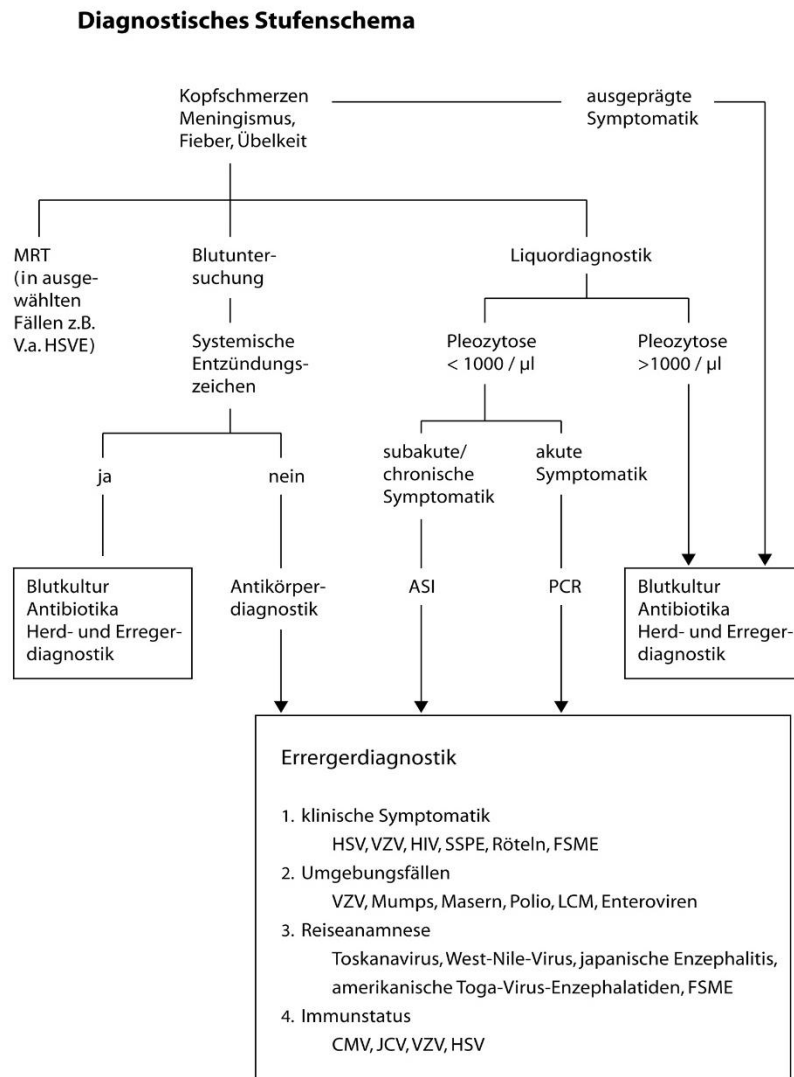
Diagnostisches Stufenschema

Kopfschmerzen Meningismus, Fieber, Übelkeit

ausgeprägte Symptomatik

MRT (in ausgewählten Fällen z.B. V.a. HSVE)

Blutuntersuchung

Systemische Entzündungszeichen

ja

nein

Blutkultur Antibiotika Herd- und Erregerdiagnostik

Antikörperdiagnostik

Liquordiagnostik

Pleozytose < 1000 / µl

Pleozytose >1000 / µl

subakute/ chronische Symptomatik

akute Symptomatik

ASI

PCR

Blutkultur Antibiotika Herd- und Erregerdiagnostik

Errergerdiagnostik

1. klinische Symptomatik
HSV, VZV, HIV, SSPE, Röteln, FSME
2. Umgebungsfällen
VZV, Mumps, Masern, Polio, LCM, Enteroviren
3. Reiseanamnese
Toskanavirus, West-Nile-Virus, japanische Enzephalitis, amerikanische Toga-Virus-Enzephalatiden, FSME
4. Immunstatus
CMV, JCV, VZV, HSV